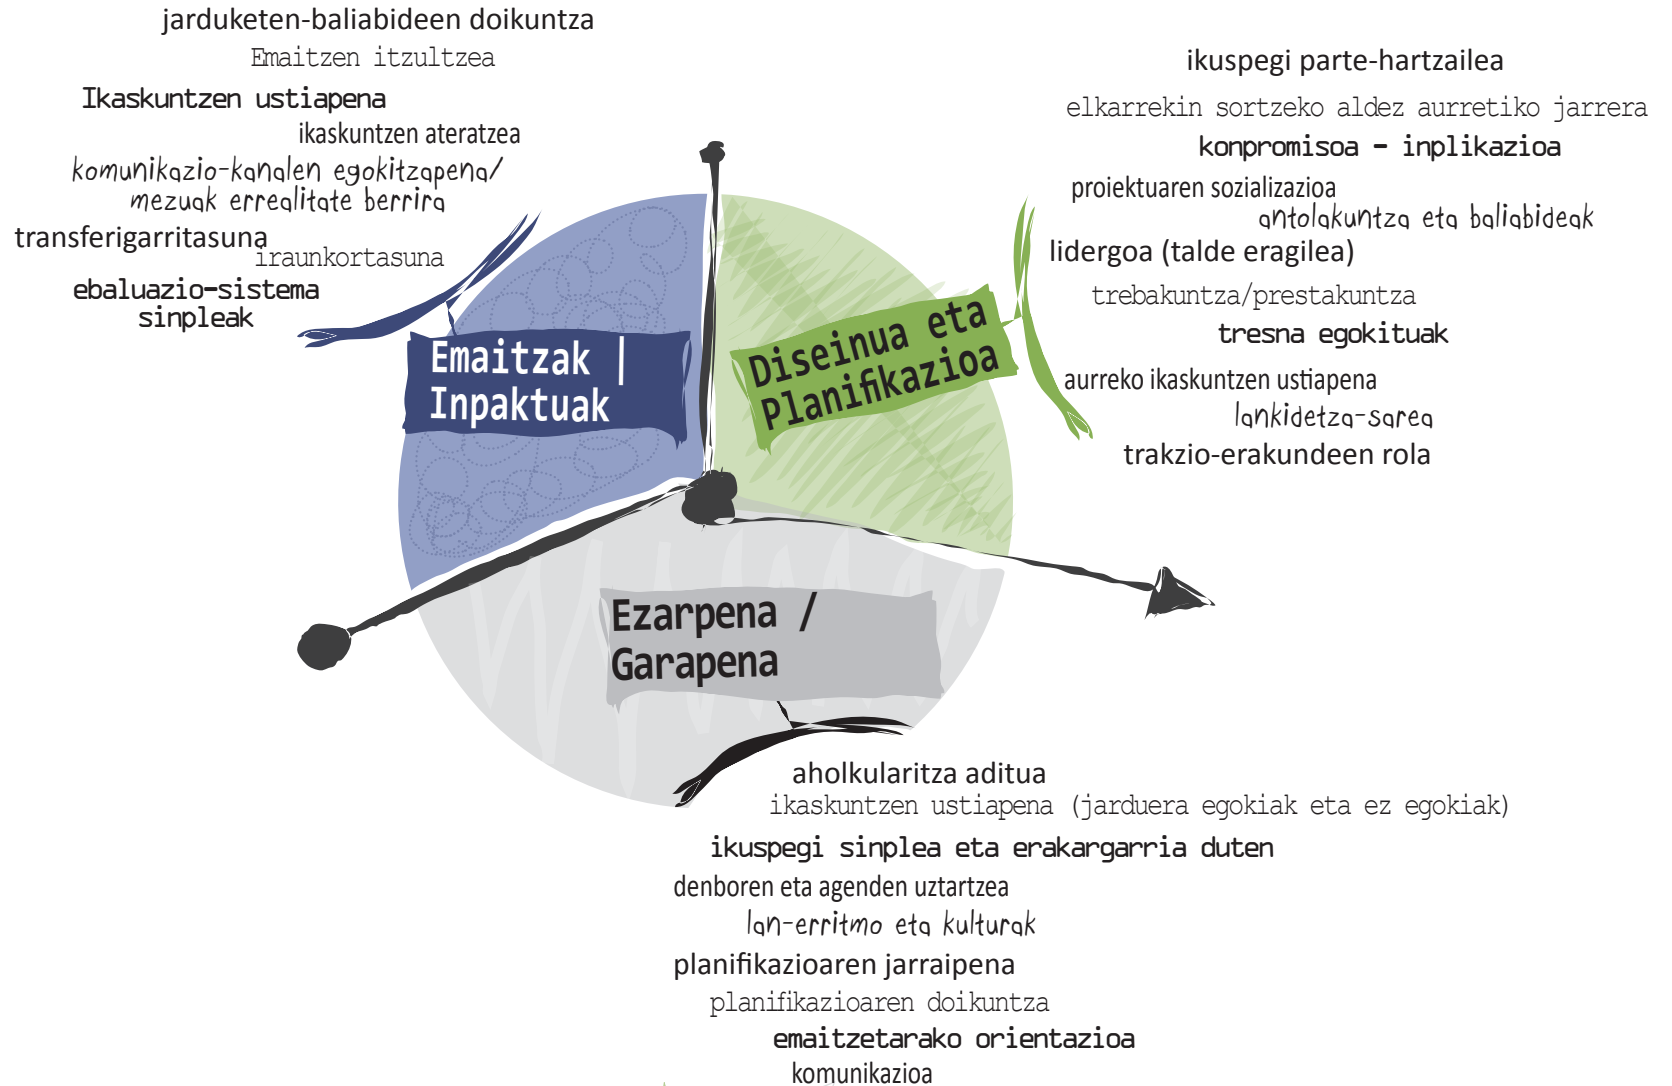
jarduketen-baliabideen doikuntza
Emaitzen itzultzea
Ikaskuntzen ustiapena
ikaskuntzen ateratzea
komunikazio-kanalen egokitzapena/ mezuak errealitate berrira
transferigarritasuna
iraunkortasuna
ebaluazio-sistema sinpleak

ikuspegi parte-hartzailea
elkarrekin sortzeko aldez aurretiko jarrera
konpromisoa – inplikazioa
proiektuaren sozializazioa
antolakuntza eta baliabideak
lidergoa (talde eragilea)
trebakuntza/prestakuntza
tresna egokituak
aurreko ikaskuntzen ustiapena
lankidetza-sarea
trakzio-erakundeen rola

Emaitzak | Inpaktuak

Diseinua eta Planifikazioa

Ezarpena / Garapena

aholkularitza aditua
ikaskuntzen ustiapena (jarduera egokiak eta ez egokiak)
ikuspegi sinplea eta erakargarria duten
denboren eta agenden uztartzea
lan-erritmo eta kulturak
planifikazioaren jarraipena
planifikazioaren doikuntza
emaitzetarako orientazioa
komunikazioa